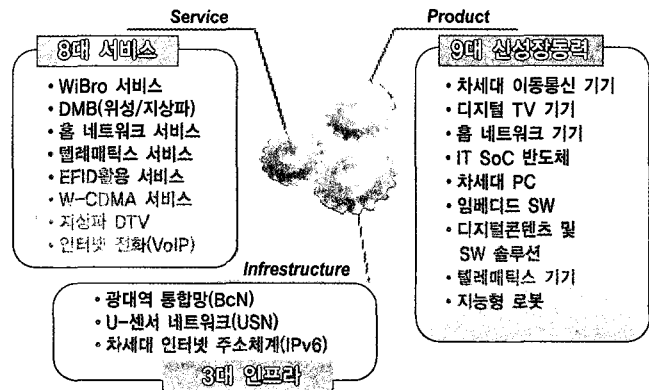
Service

Product

8대 서비스

• WiBro 서비스
• DMB(위성/지상파)
• 홈 네트워크 서비스
• 텔레매틱스 서비스
• EFID활용 서비스
• W-CDMA 서비스
• 지상파 DTV
• 인터넷 전화(VoIP)

9대 신성장동력

• 차세대 이동통신 기기
• 디지털 TV 기기
• 홈 네트워크 기기
• IT SoC 반도체
• 차세대 PC
• 임베디드 SW
• 디지털콘텐츠 및 SW 솔루션
• 텔레매틱스 기기
• 지능형 로봇

Infrastructure

• 광대역 통합망(BcN)
• U-센서 네트워크(USN)
• 차세대 인터넷 주소체계(IPv6)

3대 인프라